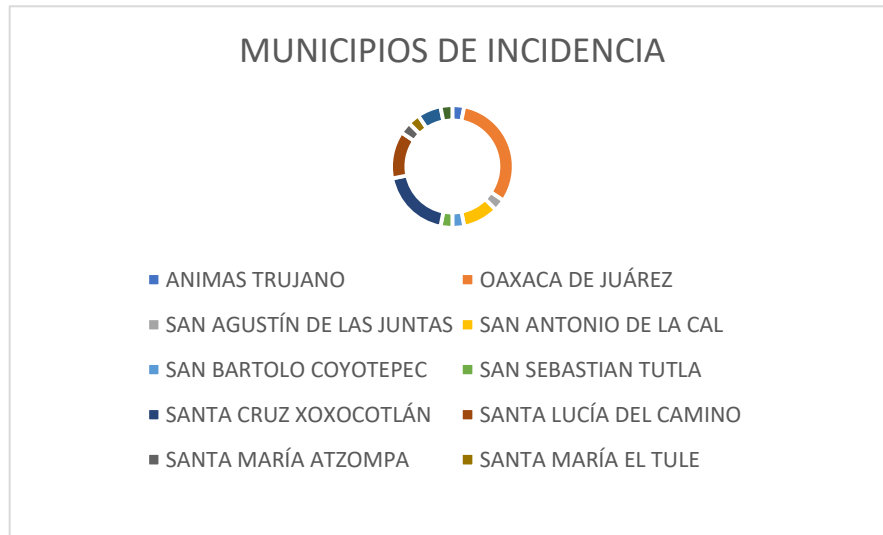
MUNICIPIOS DE INCIDENCIA

ANIMAS TRUJANO
OAXACA DE JUÁREZ
SAN AGUSTÍN DE LAS JUNTAS
SAN ANTONIO DE LA CAL
SAN BARTOLO COYOTEPEC
SAN SEBASTIAN TUTLA
SANTA CRUZ XOXOCOTLÁN
SANTA LUCÍA DEL CAMINO
SANTA MARÍA ATZOMPA
SANTA MARÍA EL TULE